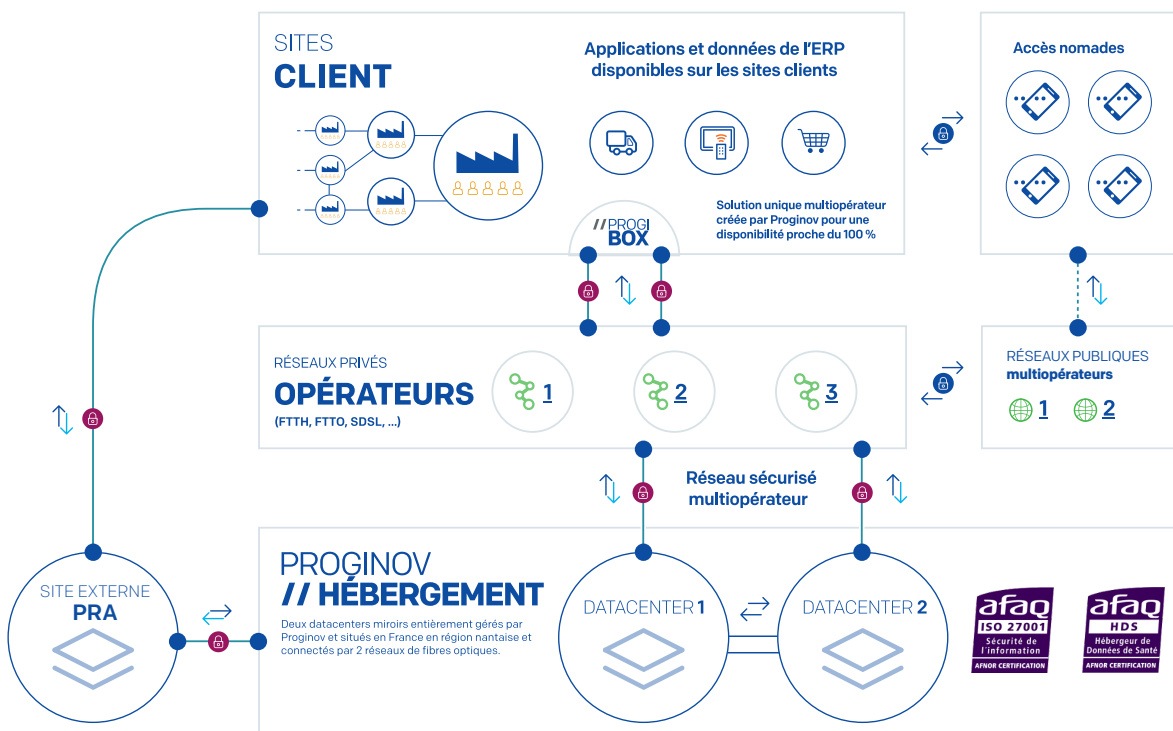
SITES
CLIENT

Applications et données de l'ERP disponibles sur les sites clients

Solution unique multiopérateur créée par Proginov pour une disponibilité proche du 100 %

// PROGI BOX

Accès nomades

RÉSEAUX PRIVÉS
OPÉRATEURS
(FTTH, FTTO, SDSL, ...)

1
2
3

RÉSEAUX PUBLIQUES
multiopérateurs
1
2

Réseau sécurisé multiopérateur

SITE EXTERNE
PRA

PROGINOV
// HÉBERGEMENT

Deux datacenters miroirs entièrement gérés par Proginov et situés en France en région nantaise et connectés par 2 réseaux de fibres optiques.

DATACENTER 1
DATACENTER 2

afaq
ISO 27001
Sécurité de l'information
AFNOR CERTIFICATION

afaq
HDS
Hébergeur de Données de Santé
AFNOR CERTIFICATION